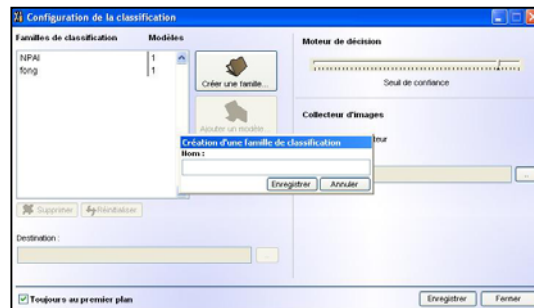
Configuration de la classification

Familles de classification | Modèles

NPAI 1
fong 1

Créer une famille...

Ajouter un modèle

Moteur de décision

Seuil de confiance

Collecteur d'images

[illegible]teur

Création d'une famille de classification
Nom :
Enregistrer | Annuler

Supprimer | Réinitialiser

Destination :

...

...

Toujours au premier plan

Enregistrer | Fermer